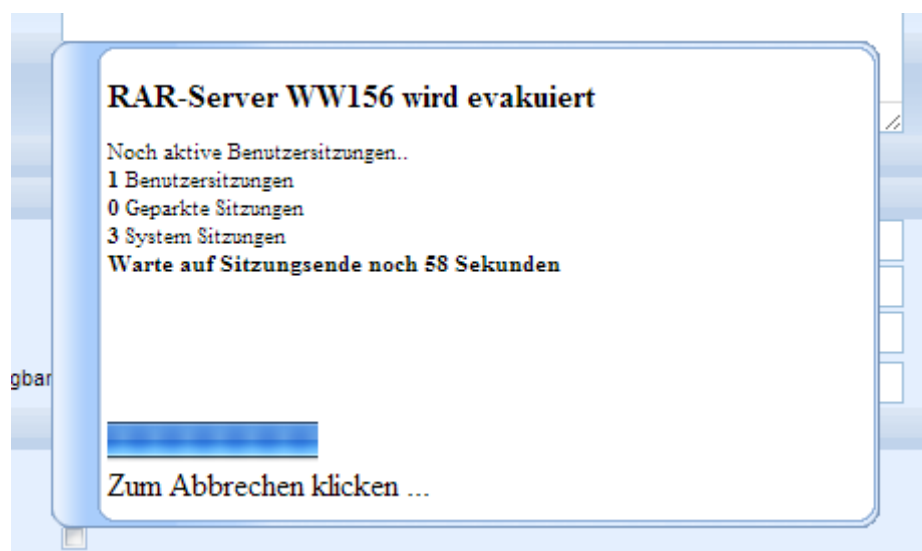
gbar

RAR-Server WW156 wird evakuiert

Noch aktive Benutzersitzungen..
**1** Benutzersitzungen
**0** Geparkte Sitzungen
**3** System Sitzungen
**Warte auf Sitzungsende noch 58 Sekunden**

Zum Abbrechen klicken ...